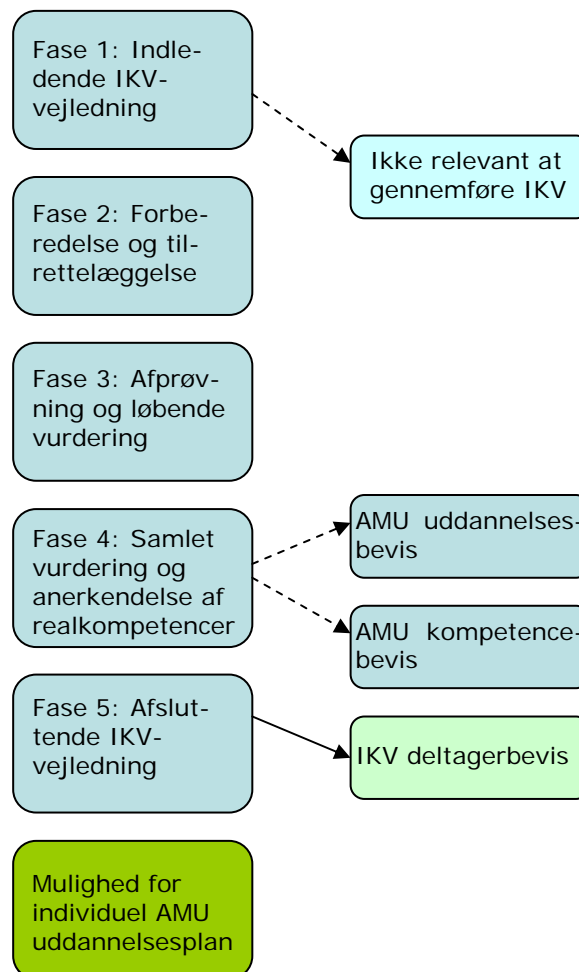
Fase 1: Indledende IKV-vejledning

Ikke relevant at gennemføre IKV

Fase 2: Forberedelse og tilrettelæggelse

Fase 3: Afprøvning og løbende vurdering

Fase 4: Samlet vurdering og anerkendelse af realkompetencer

AMU uddannelses-bevis

AMU kompetence-bevis

Fase 5: Afsluttende IKV-vejledning

IKV deltagerbevis

Mulighed for individuel AMU uddannelsesplan